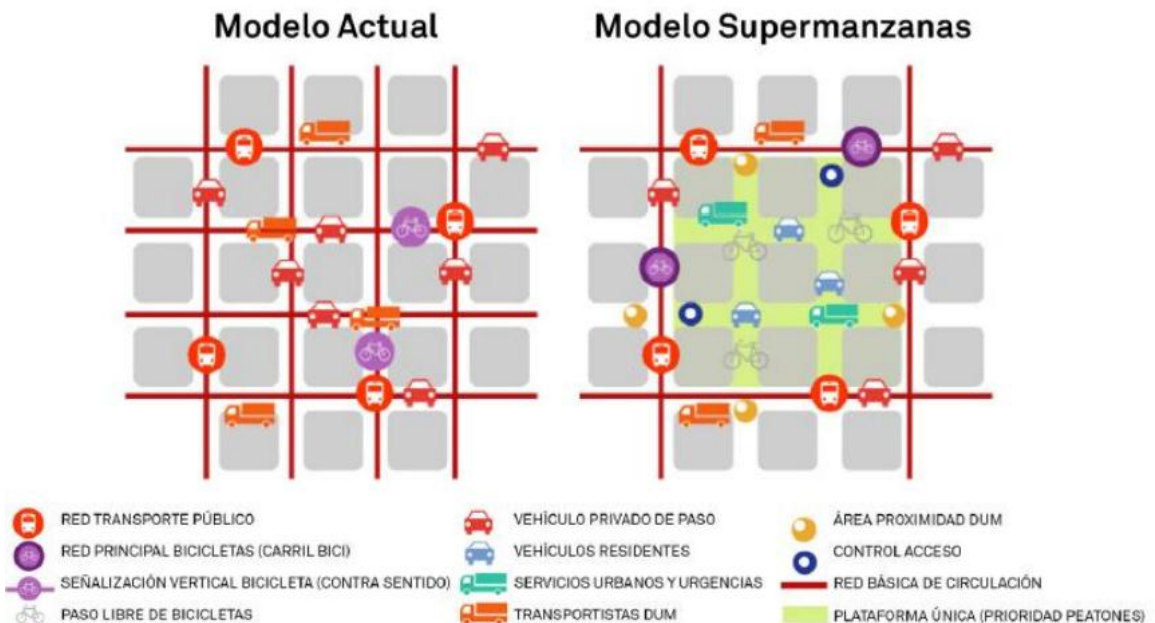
Modelo Actual

Modelo Supermanzanas

RED TRANSPORTE PÚBLICO
RED PRINCIPAL BICICLETAS (CARRIL BICI)
SEÑALIZACIÓN VERTICAL BICICLETA (CONTRA SENTIDO)
PASO LIBRE DE BICICLETAS

VEHÍCULO PRIVADO DE PASO
VEHÍCULOS RESIDENTES
SERVICIOS URBANOS Y URGENCIAS
TRANSPORTISTAS DUM

ÁREA PROXIMIDAD DUM
CONTROL ACCESO
RED BÁSICA DE CIRCULACIÓN
PLATAFORMA ÚNICA (PRIORIDAD PEATONES)